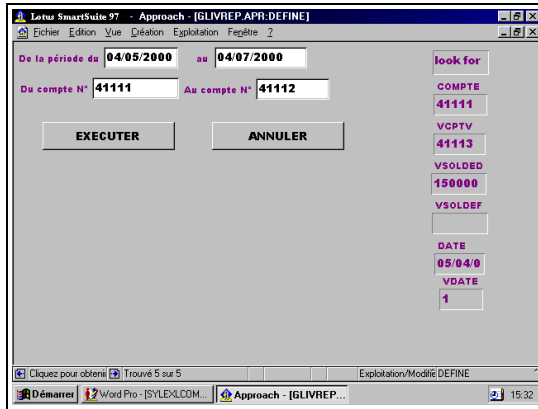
Lotus SmartSuite 97 - Approach - [GLIVREP.APR:DEFINE]

Fichier Edition Vue Création Exploitation Fenêtre ?

De la période du 04/05/2000 au 04/07/2000

Du compte N° 41111 Au compte N° 41112

EXECUTER

ANNULER

look for

COMPTE

41111

VCPTV

41113

VSOLDED

150000

VSOLDEF

DATE

05/04/0

VDATE

1

Cliquez pour obteni Trouvé 5 sur 5 Exploitation/Modifié DEFINE

Démarrer Word Pro - [SYLEXLCOM... Approach - [GLIVREP... 15:32